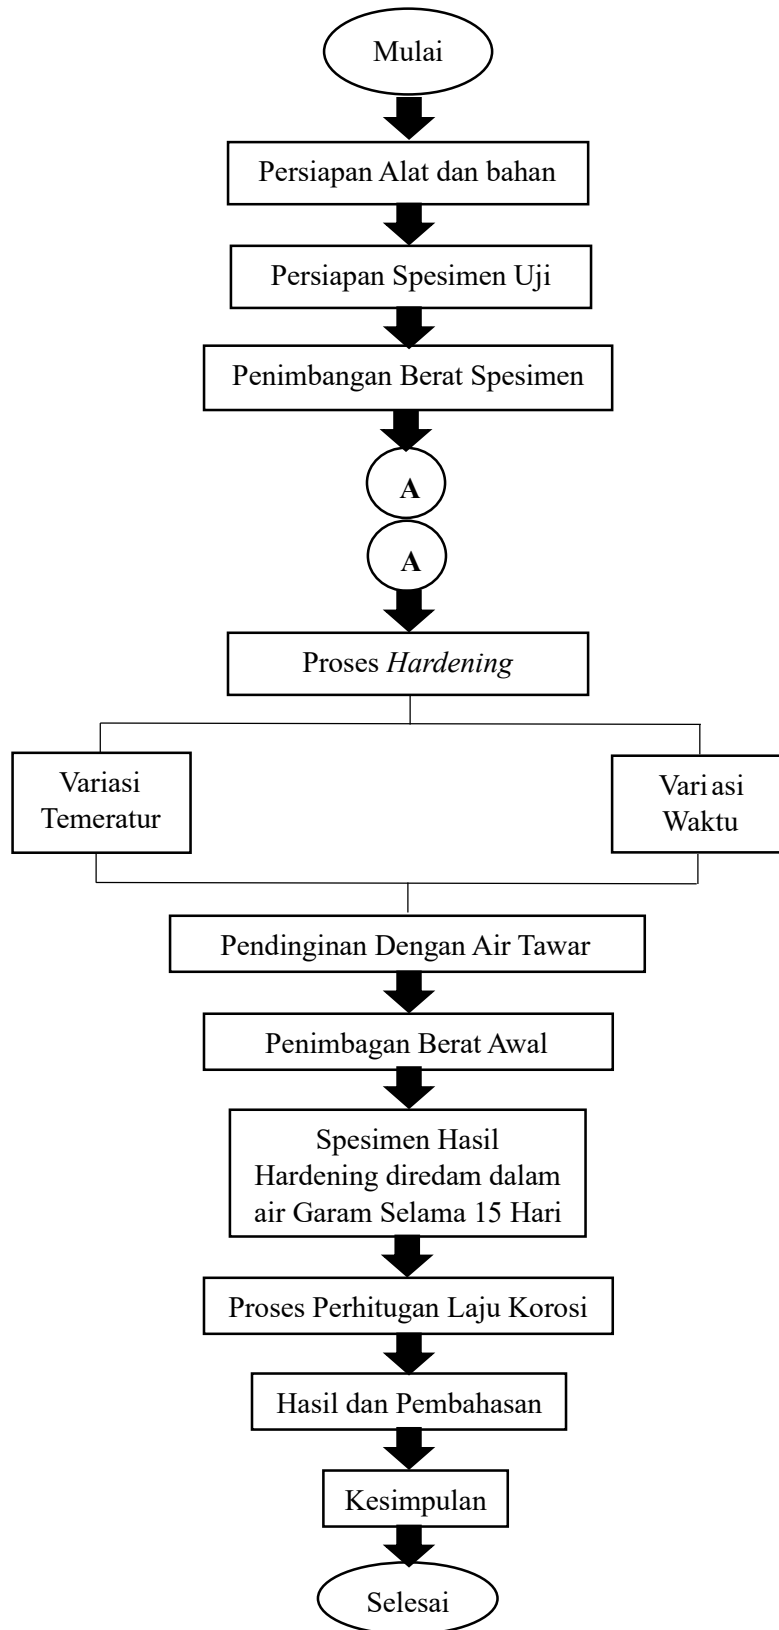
Mulai

Persiapan Alat dan bahan

Persiapan Spesimen Uji

Penimbangan Berat Spesimen

A

A

Proses *Hardening*

Variasi Temeratur

Vari asi Waktu

Pendinginan Dengan Air Tawar

Penimbagan Berat Awal

Spesimen Hasil Hardening diredam dalam air Garam Selama 15 Hari

Proses Perhitugan Laju Korosi

Hasil dan Pembahasan

Kesimpulan

Selesai